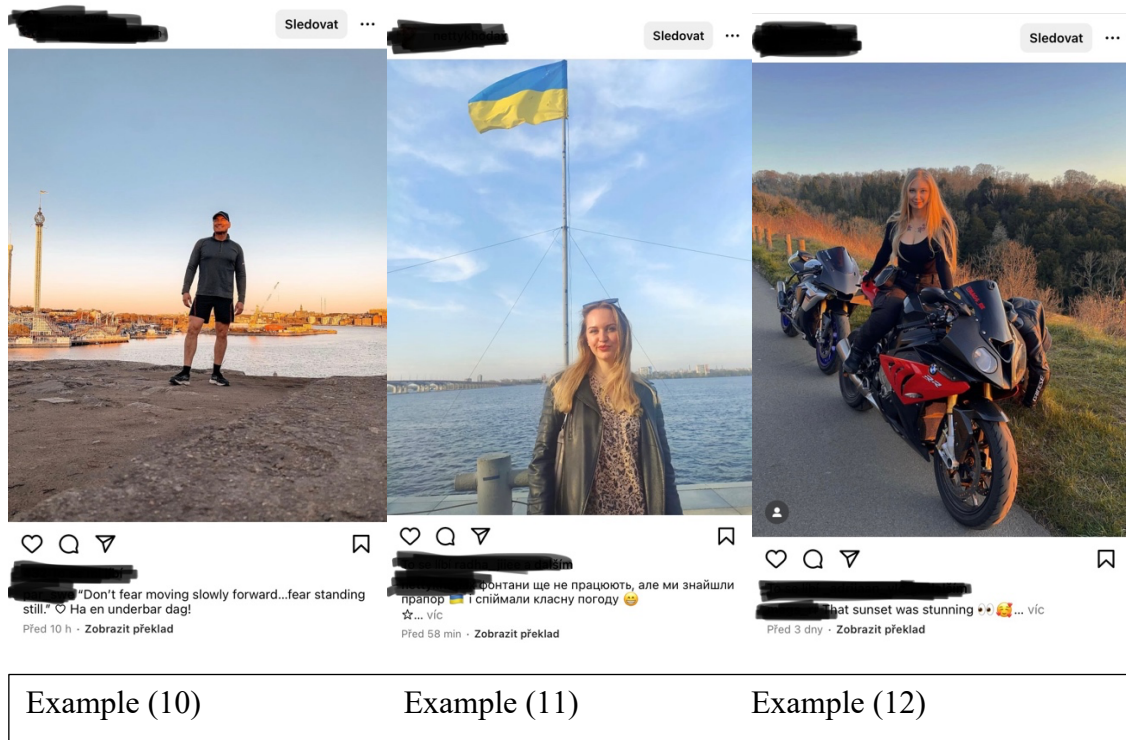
Sledovat ···

"Don't fear moving slowly forward...fear standing still." ♡ Ha en underbar dag!

Před 10 h · Zobrazit překlad

Sledovat ···

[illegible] фонтани ще не працюють, але ми знайшли прапор 🇺🇦 і спіймали класну погоду 😊 ☆... víc

Před 58 min · Zobrazit překlad

Sledovat ···

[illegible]hat sunset was stunning 👀🥰... víc

Před 3 dny · Zobrazit překlad

| Example (10) | Example (11) | Example (12) |
|---|---|---|